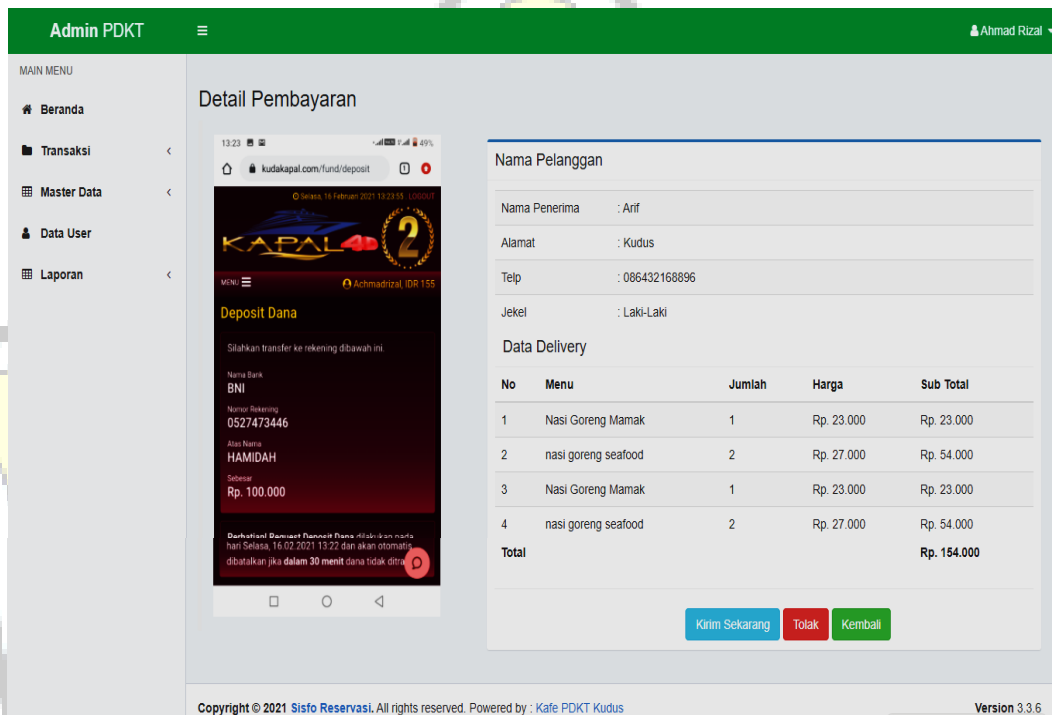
Admin PDKT

≡

Ahmad Rizal

MAIN MENU

Beranda

Transaksi

Master Data

Data User

Laporan

Detail Pembayaran

13:23 49%

kudakapal.com/fund/deposit

Selasa, 16 Februari 2021 13:23:55 LOGOUT

KAPAL 4D 2

MENU ≡

Achmadrizal, IDR 155

Deposit Dana

Silahkan transfer ke rekening dibawah ini.

Nama Bank
BNI

Nomor Rekening
0527473446

Atas Nama
HAMIDAH

Sebesar
Rp. 100.000

Perhatian! Request Deposit Dana dilakukan pada hari Selasa, 16.02.2021 13:22 dan akan otomatis dibatalkan jika dalam 30 menit dana tidak ditra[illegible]

Nama Pelanggan

| | |
|---|---|
| Nama Penerima | : Arif |
| Alamat | : Kudus |
| Telp | : 086432168896 |
| Jekel | : Laki-Laki |

Data Delivery

| No | Menu | Jumlah | Harga | Sub Total |
|---|---|---|---|---|
| 1 | Nasi Goreng Mamak | 1 | Rp. 23.000 | Rp. 23.000 |
| 2 | nasi goreng seafood | 2 | Rp. 27.000 | Rp. 54.000 |
| 3 | Nasi Goreng Mamak | 1 | Rp. 23.000 | Rp. 23.000 |
| 4 | nasi goreng seafood | 2 | Rp. 27.000 | Rp. 54.000 |
| Total | | | | Rp. 154.000 |

Kirim Sekarang Tolak Kembali

Copyright © 2021 Sisfo Reservasi. All rights reserved. Powered by : Kafe PDKT Kudus

Version 3.3.6